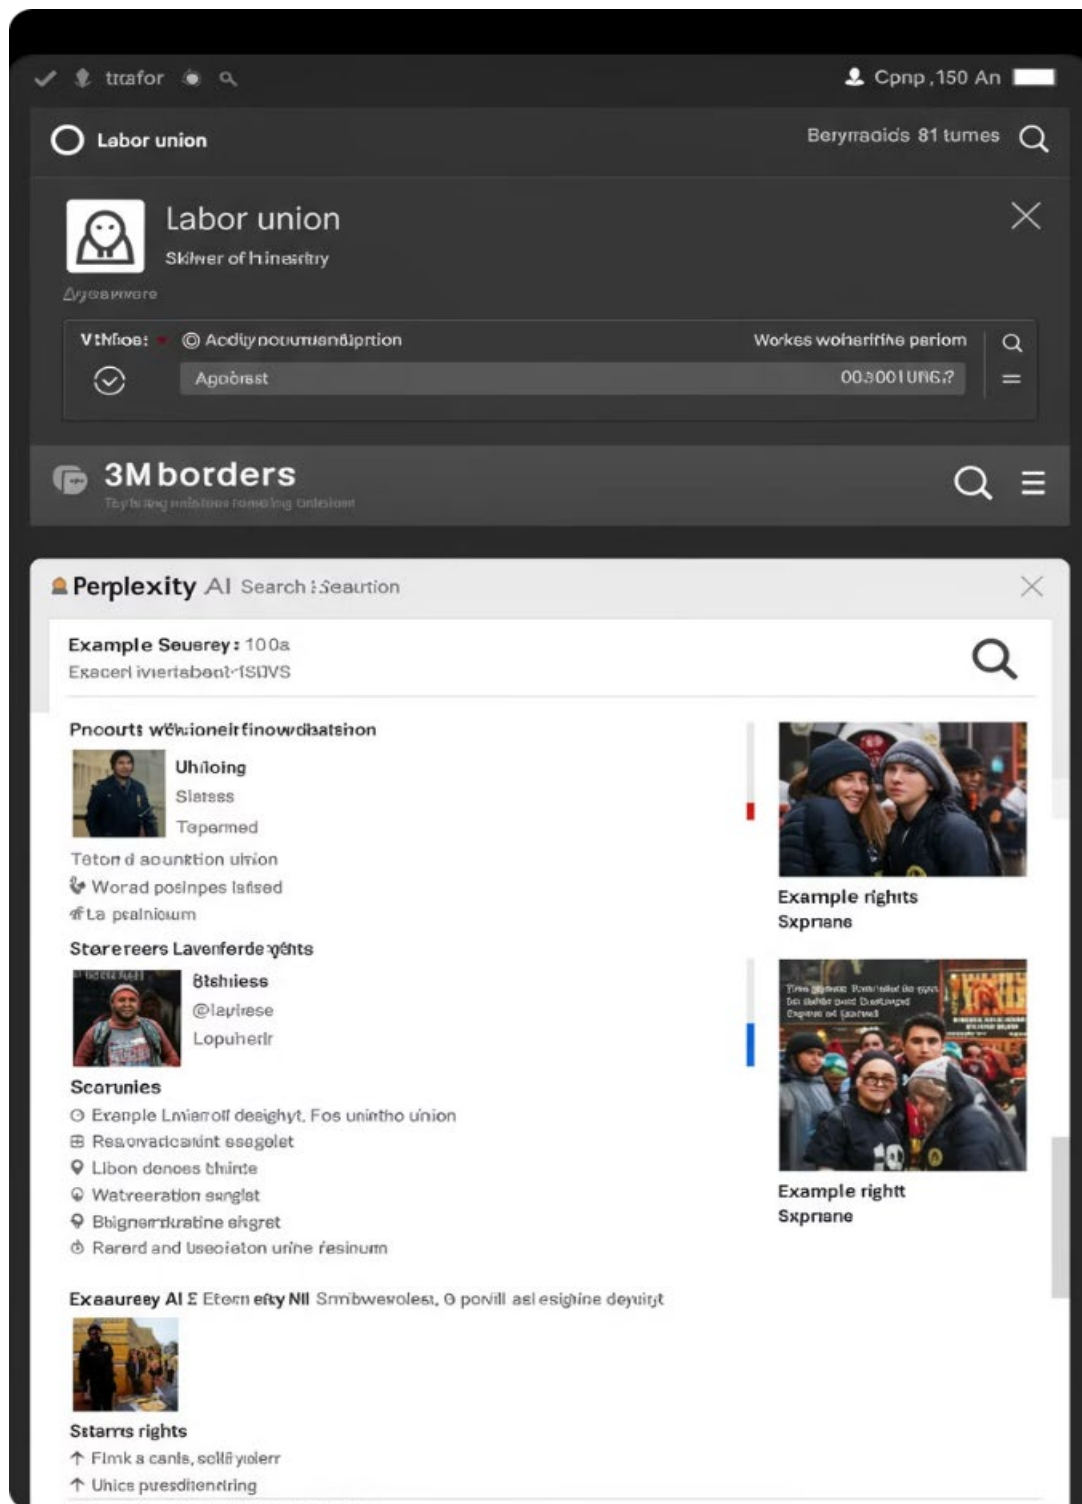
trafor

Cpnp ,150 An

Labor union

Berymaoids 81 tumes

Labor union

Skiwer of hinesrtry

Ayoaweore

Vthfoe: © Acdiynouunsnliprion

Workes woheritine pariom

Agoorast

003001UR6.?

3M borders

Tayfsring nnistoos romeing tntsiont

Perplexity AI Search : Seaution

Example Seuerey : 100a

Exacerl iviertabent-1SIIVS

Pnoourts wčhionelrfinowdbatsinon

Uhiloing

Slatess

Topermed

Totorn d aounktion ulnion

Worad posinpes lafsed

La pealnioaum

Storereers Lavenferde yǵhts

8tshiess

@laylrese

Lopuherir

Scorunies

Exanple Lmiarroll deaighyt. Fos unintho union

Reaorvadcaaint ssagolet

Libon denoes thlnte

Watreeration sanglet

Bbignerrdkratine sligret

Rarerd and Useoieton urine fesinunn

Example rights

Sxpnane

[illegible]

Example rightt

Sxpnane

Exaaureey AI Σ Etern efty NII Srnibwesolest. 0 ponill asl esighine deyuiryt

Sstarrs rights

Flmk a canls, sollfiyolerr

Uhice puesditendring